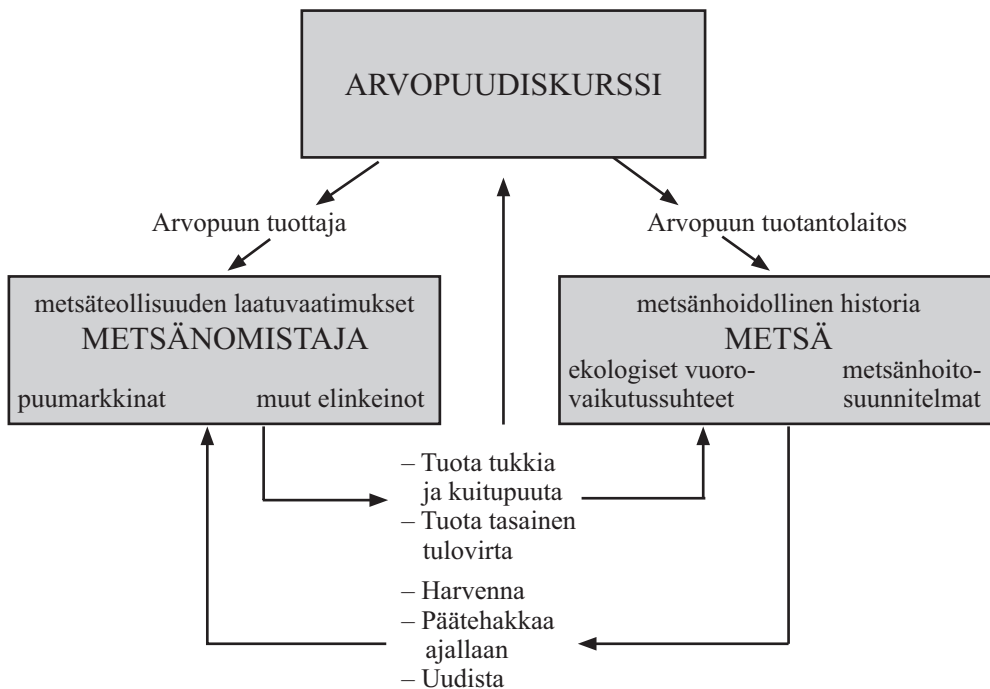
ARVOPUUDISKURSSI

Arvopuun tuottaja

Arvopuun tuotantolaitos

metsäteollisuuden laatuvaatimukset
METSÄNOMISTAJA
puumarkkinat muut elinkeinot

metsänhoidollinen historia
METSÄ
ekologiset vuorovaikutussuhteet metsänhoitosuunnitelmat

– Tuota tukkia ja kuitupuuta
– Tuota tasainen tulovirta

– Harvenna
– Päätehakkaa ajallaan
– Uudista